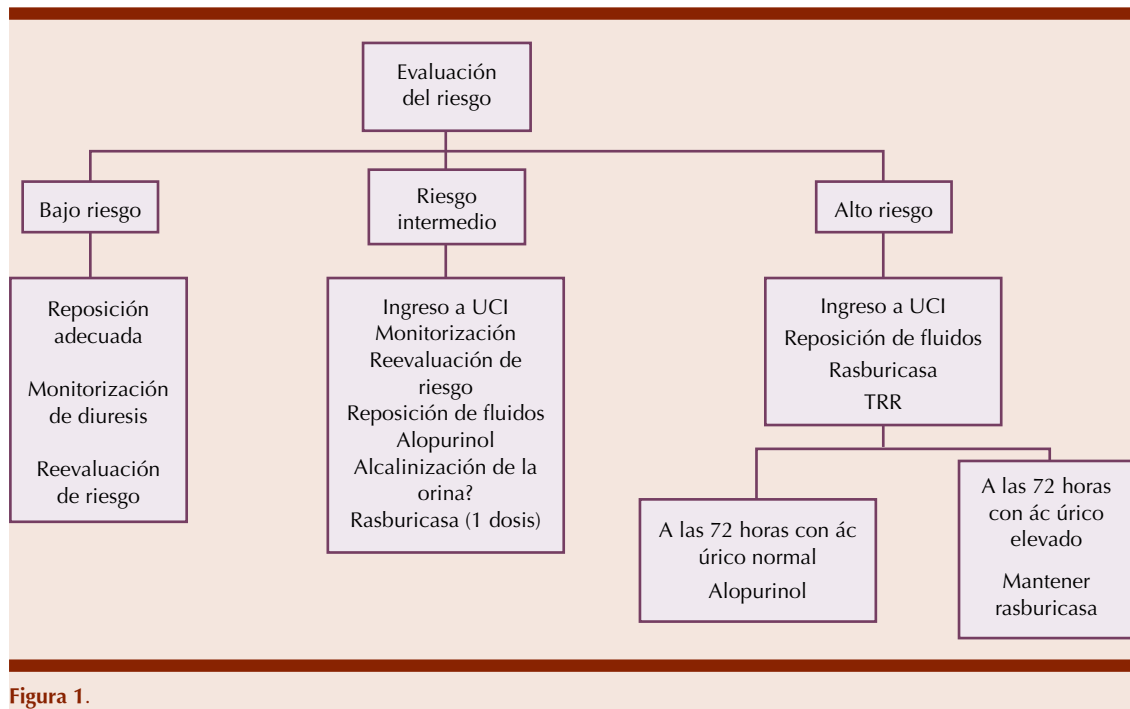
Evaluación del riesgo

Bajo riesgo

Riesgo intermedio

Alto riesgo

Reposición adecuada

Monitorización de diuresis

Reevaluación de riesgo

Ingreso a UCI
Monitorización
Reevaluación de riesgo
Reposición de fluidos
Alopurinol
Alcalinización de la orina?
Rasburicasa (1 dosis)

Ingreso a UCI
Reposición de fluidos
Rasburicasa
TRR

A las 72 horas con ác úrico normal

Alopurinol

A las 72 horas con ác úrico elevado

Mantener rasburicasa

Figura 1.